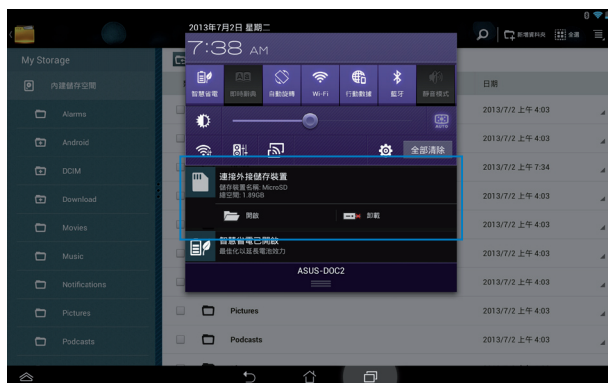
2013年7月2日 星期二
7:38 AM

智慧省電 即時翻譯 自動旋轉 Wi-Fi 行動數據 藍牙 靜音模式

AUTO

全部清除

連接外接儲存裝置
儲存裝置名稱: MicroSD
總空間: 1.89GB

開啟 卸載

智慧省電已開啟
最佳化以延長電池效力

ASUS-DOC2

My Storage
內建儲存空間
Alarms
Android
DCIM
Download
Movies
Music
Notifications
Pictures
Podcasts

新增資料夾 全選

日期
2013/7/2 上午 4:03
2013/7/2 上午 4:03
2013/7/2 上午 7:34
2013/7/2 上午 4:03
2013/7/2 上午 4:03
2013/7/2 上午 4:03
2013/7/2 上午 4:03
2013/7/2 上午 4:03
2013/7/2 上午 4:03

Pictures
Podcasts

0